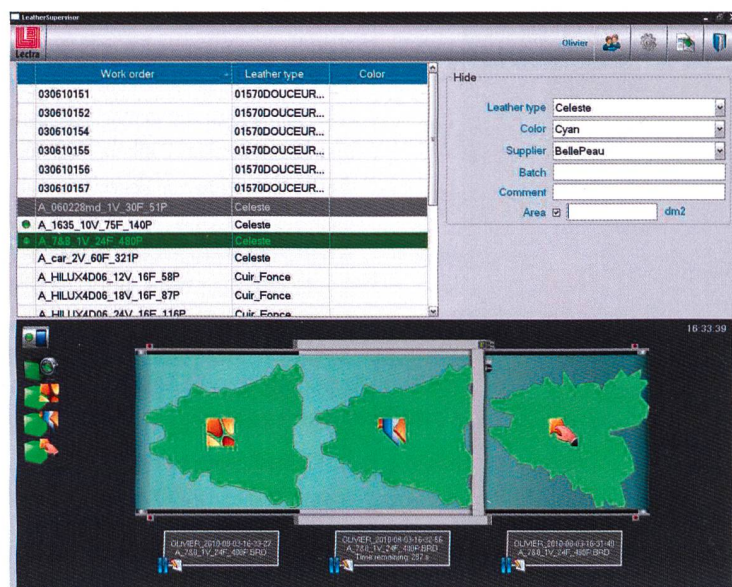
LeatherSupervisor

Lectra

Olivier

| Work order | Leather type | Color |
|---|---|---|
| 030610151 | 01570DOUCEUR... | |
| 030610152 | 01570DOUCEUR... | |
| 030610154 | 01570DOUCEUR... | |
| 030610155 | 01570DOUCEUR... | |
| 030610156 | 01570DOUCEUR... | |
| 030610157 | 01570DOUCEUR... | |
| A_060228md_1V_30F_51P | Celeste | |
| A_1635_10V_75F_140P | Celeste | |
| A_7&8_1V_24F_480P | Celeste | |
| A_car_2V_60F_321P | Celeste | |
| A_HILUX4D06_12V_16F_58P | Cuir_Fonce | |
| A_HILUX4D06_18V_16F_87P | Cuir_Fonce | |
| A_HILUX4D06_24V_16F_116P | Cuir_Fonce | |

Hide

Leather type Celeste

Color Cyan

Supplier BellePeau

Batch

Comment

Area ☑ dm2

16:33:39

OLIVIER_2010-08-03-16-33-27 A_7&8_1V_24F_480P.BRD

OLIVIER_2010-08-03-16-32-56 A_7&8_1V_24F_480P.BRD Time remaining: 287 s

OLIVIER_2010-08-03-16-31-40 A_7&8_1V_24F_480P.BRD